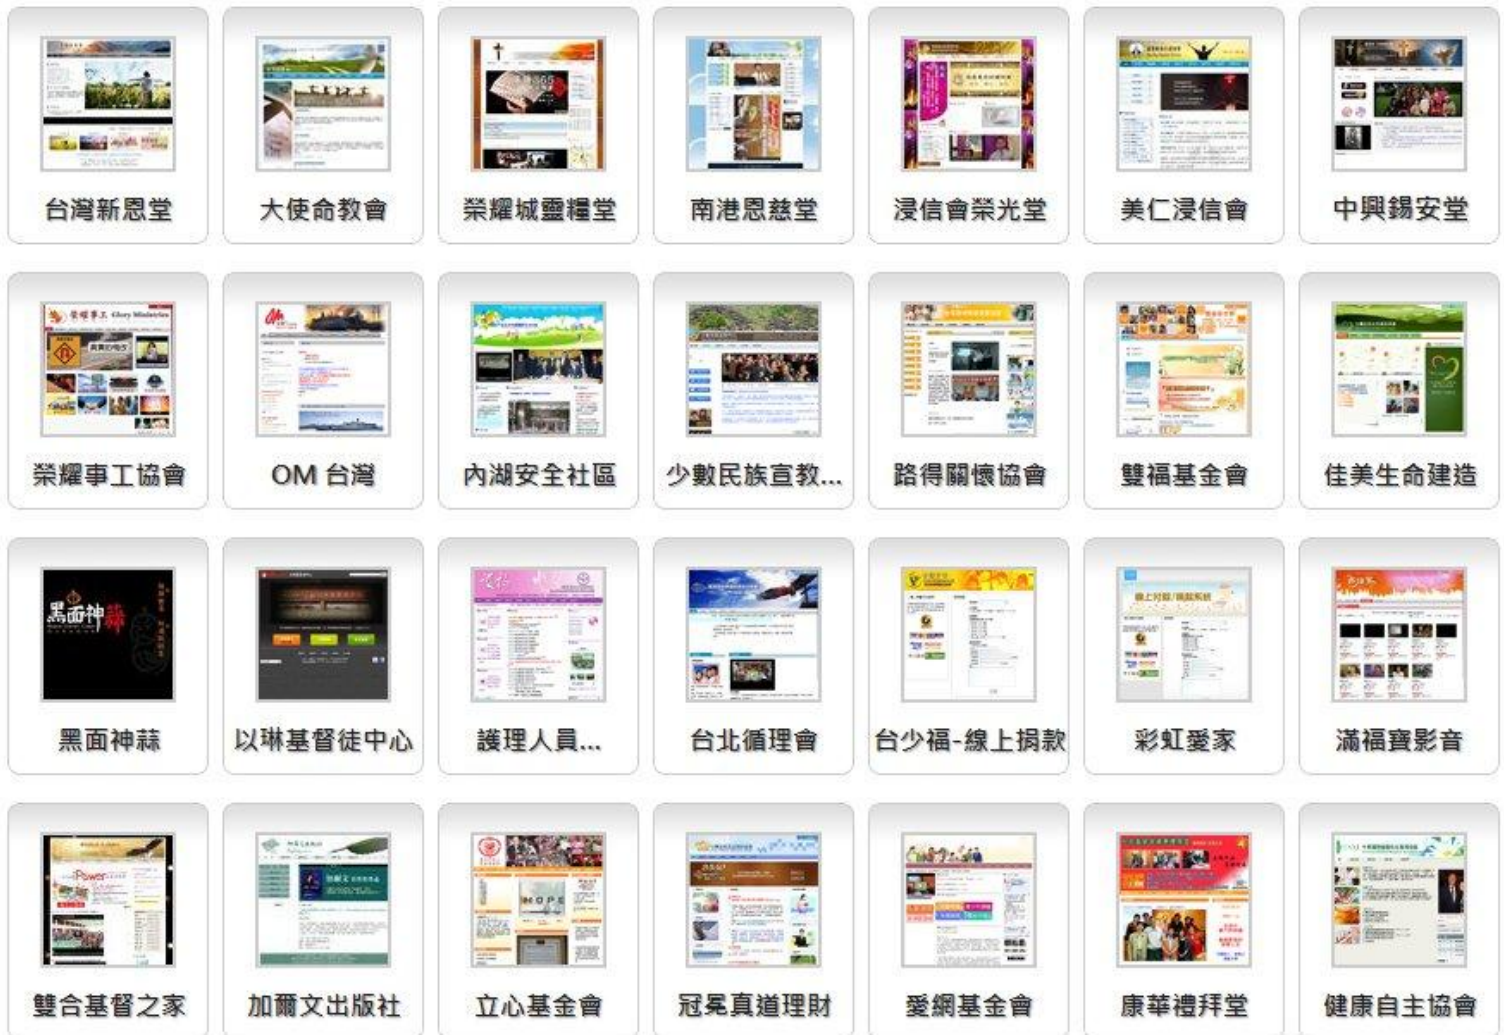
台灣新恩堂

大使命教會

榮耀城靈糧堂

南港恩慈堂

浸信會榮光堂

美仁浸信會

中興錫安堂

榮耀事工協會

OM 台灣

內湖安全社區

少數民族宣教...

路得關懷協會

雙福基金會

佳美生命建造

黑面神蒜

以琳基督徒中心

護理人員...

台北循理會

台少福-線上捐款

彩虹愛家

滿福寶影音

雙合基督之家

加爾文出版社

立心基金會

冠冕真道理財

愛網基金會

康華禮拜堂

健康自主協會